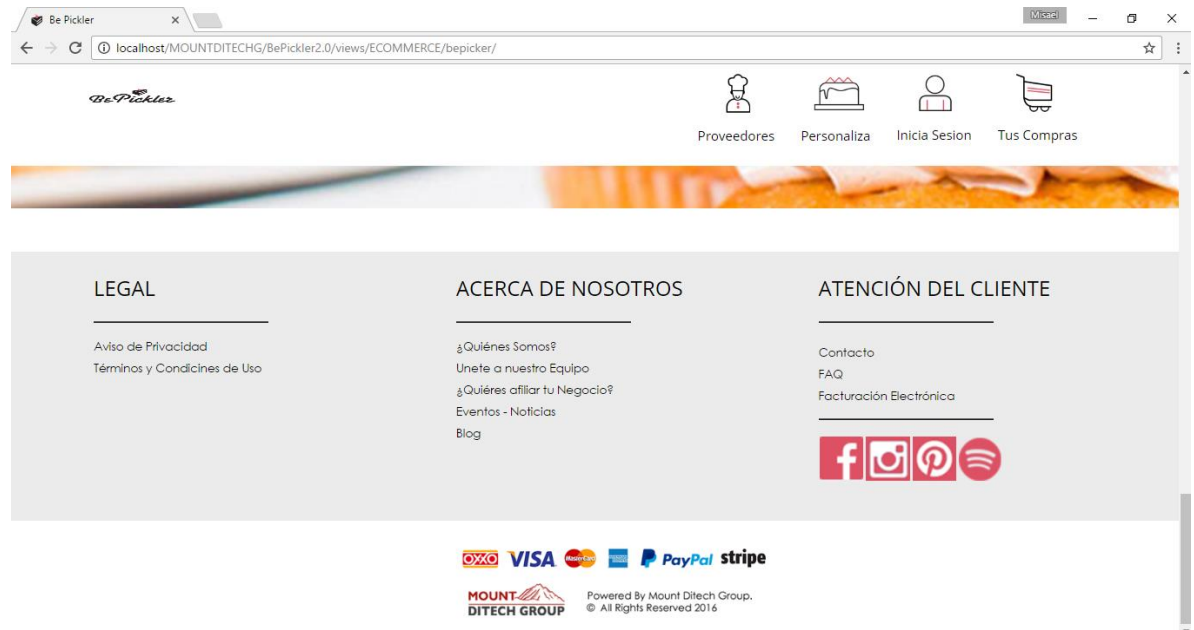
Be Pickler ×

Misael

localhost/MOUNTDITECHG/BePickler2.0/views/ECOMMERCE/bepicker/

BePickler

Proveedores Personaliza Inicia Sesion Tus Compras

LEGAL

Aviso de Privacidad
Términos y Condicines de Uso

ACERCA DE NOSOTROS

¿Quiénes Somos?
Unete a nuestro Equipo
¿Quiéres afiliar tu Negocio?
Eventos - Noticias
Blog

ATENCIÓN DEL CLIENTE

Contacto
FAQ
Facturación Electrónica

OXXO VISA MasterCard PayPal stripe

MOUNT DITECH GROUP

Powered By Mount Ditech Group.
© All Rights Reserved 2016